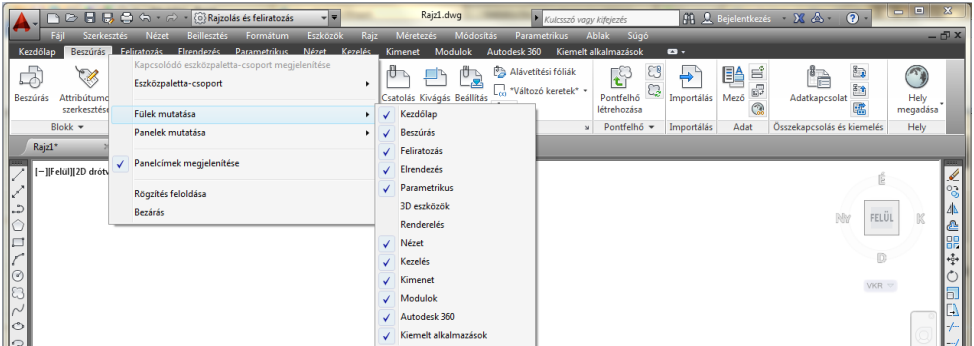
Rajzolás és feliratozás
Rajz1.dwg
Kulcsszó vagy kifejezés
Bejelentkezés
Fájl Szerkesztés Nézet Beillesztés Formátum Eszközök Rajz Méretezés Módosítás Parametrikus Ablak Súgó
Kezdőlap Beszúrás Feliratozás Elrendezés Parametrikus Nézet Kezelés Kimenet Modulok Autodesk 360 Kiemelt alkalmazások
Beszúrás Attribútumok szerkesztése
Blokk
Kapcsolódó eszközpaletta-csoport megjelenítése
Eszközpaletta-csoport
Fülek mutatása
Panelek mutatása
Panelcímek megjelenítése
Rögzítés feloldása
Bezárás
Kezdőlap
Beszúrás
Feliratozás
Elrendezés
Parametrikus
3D eszközök
Renderelés
Nézet
Kezelés
Kimenet
Modulok
Autodesk 360
Kiemelt alkalmazások
Csatolás Kivágás Beállítás
Alávetítési fóliák
*Változó keretek*
Pontfelhő létrehozása
Pontfelhő
Importálás
Importálás
Mező
Adat
Adatkapcsolat
Összekapcsolás és kiemelés
Hely megadása
Hely
Rajz1*
[−][Felül][2D drótv
É
Ny
FELÜL
K
D
VKR